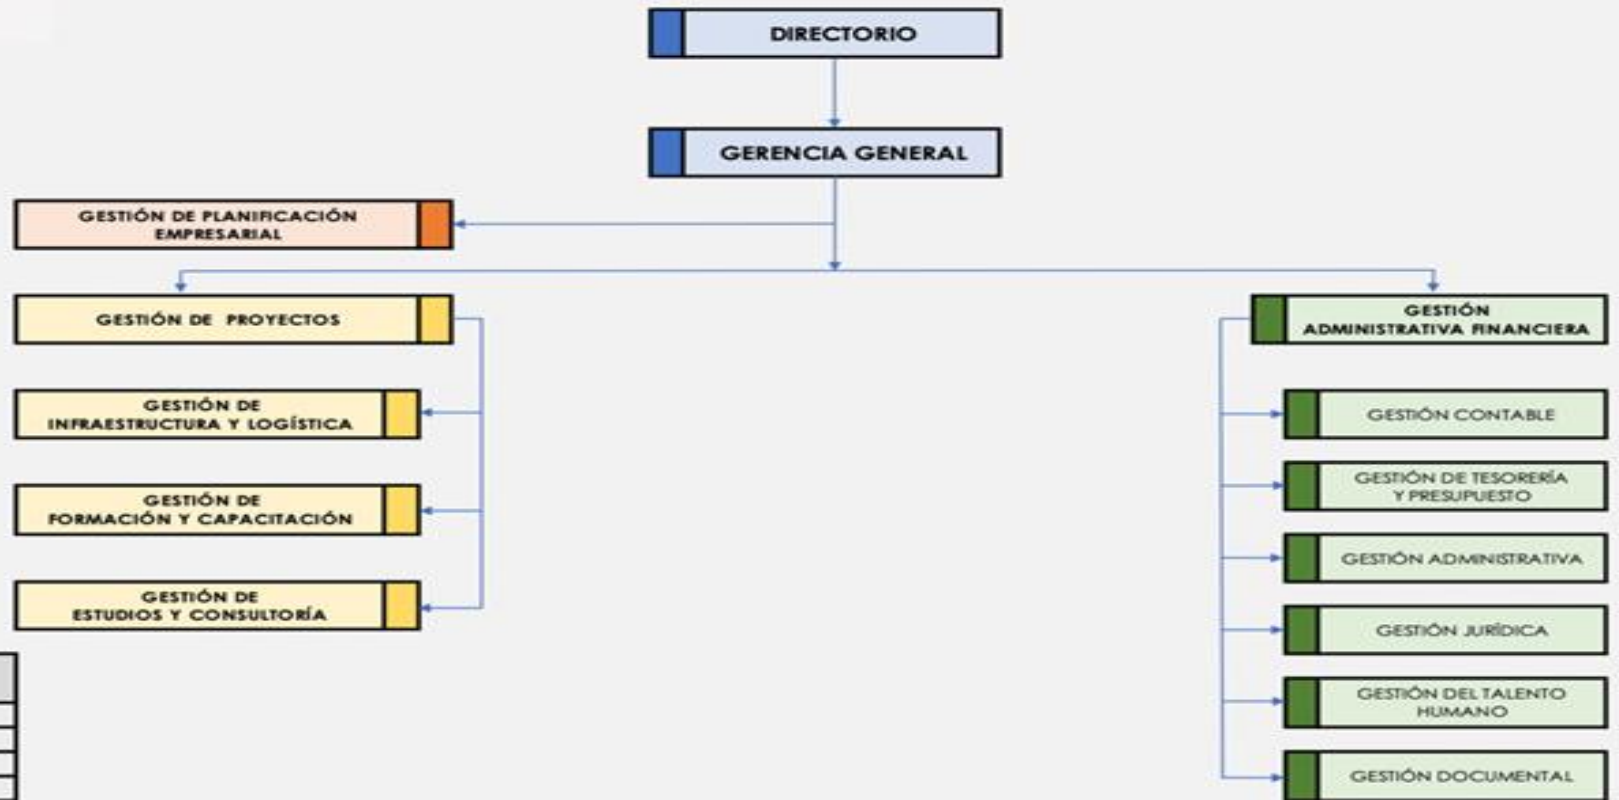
DIRECTORIO

GERENCIA GENERAL

GESTIÓN DE PLANIFICACIÓN EMPRESARIAL

GESTIÓN DE PROYECTOS

GESTIÓN DE INFRAESTRUCTURA Y LOGÍSTICA

GESTIÓN DE FORMACIÓN Y CAPACITACIÓN

GESTIÓN DE ESTUDIOS Y CONSULTORÍA

GESTIÓN ADMINISTRATIVA FINANCIERA

GESTIÓN CONTABLE

GESTIÓN DE TESORERÍA Y PRESUPUESTO

GESTIÓN ADMINISTRATIVA

GESTIÓN JURÍDICA

GESTIÓN DEL TALENTO HUMANO

GESTIÓN DOCUMENTAL